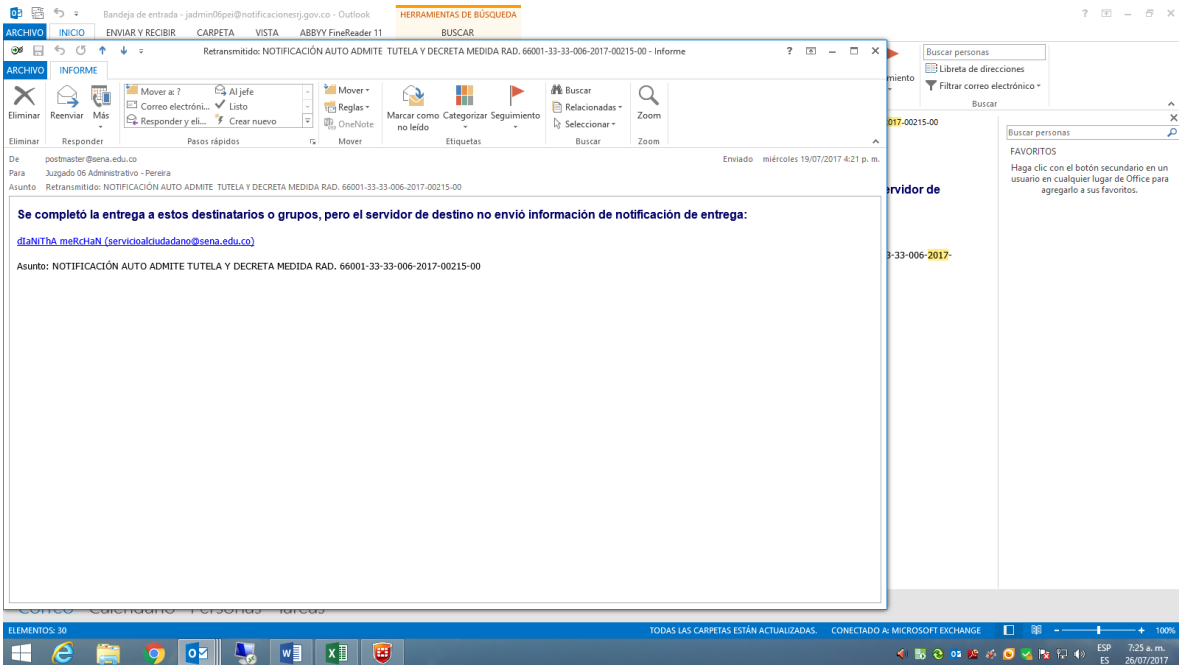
Bandeja de entrada - jadmin06pei@notificacionesrj.gov.co - Outlook
HERRAMIENTAS DE BÚSQUEDA
ARCHIVO INICIO ENVIAR Y RECIBIR CARPETA VISTA ABBYY FineReader 11 BUSCAR

Retransmitido: NOTIFICACIÓN AUTO ADMITE TUTELA Y DECRETA MEDIDA RAD. 66001-33-33-006-2017-00215-00 - Informe

ARCHIVO INFORME

Eliminar Reenviar Más
Mover a: ? Al jefe
Correo electróni... Listo
Responder y eli... Crear nuevo
Mover
Reglas
OneNote
Marcar como no leído Categorizar Seguimiento
Buscar
Relacionadas
Seleccionar
Zoom
Eliminar Responder Pasos rápidos Mover Etiquetas Buscar Zoom

De postmaster@sena.edu.co
Para Juzgado 06 Administrativo - Pereira
Asunto Retransmitido: NOTIFICACIÓN AUTO ADMITE TUTELA Y DECRETA MEDIDA RAD. 66001-33-33-006-2017-00215-00
Enviado miércoles 19/07/2017 4:21 p. m.

Se completó la entrega a estos destinatarios o grupos, pero el servidor de destino no envió información de notificación de entrega:

dIaNiThA meRcHaN (servicioalciudadano@sena.edu.co)

Asunto: NOTIFICACIÓN AUTO ADMITE TUTELA Y DECRETA MEDIDA RAD. 66001-33-33-006-2017-00215-00

Buscar personas
Libreta de direcciones
Filtrar correo electrónico
Buscar
Buscar personas
FAVORITOS
Haga clic con el botón secundario en un usuario en cualquier lugar de Office para agregarlo a sus favoritos.

Correo Calendario Personas Tareas

ELEMENTOS: 30
TODAS LAS CARPETAS ESTÁN ACTUALIZADAS. CONECTADO A: MICROSOFT EXCHANGE
100%
ESP ES 7:25 a. m. 26/07/2017